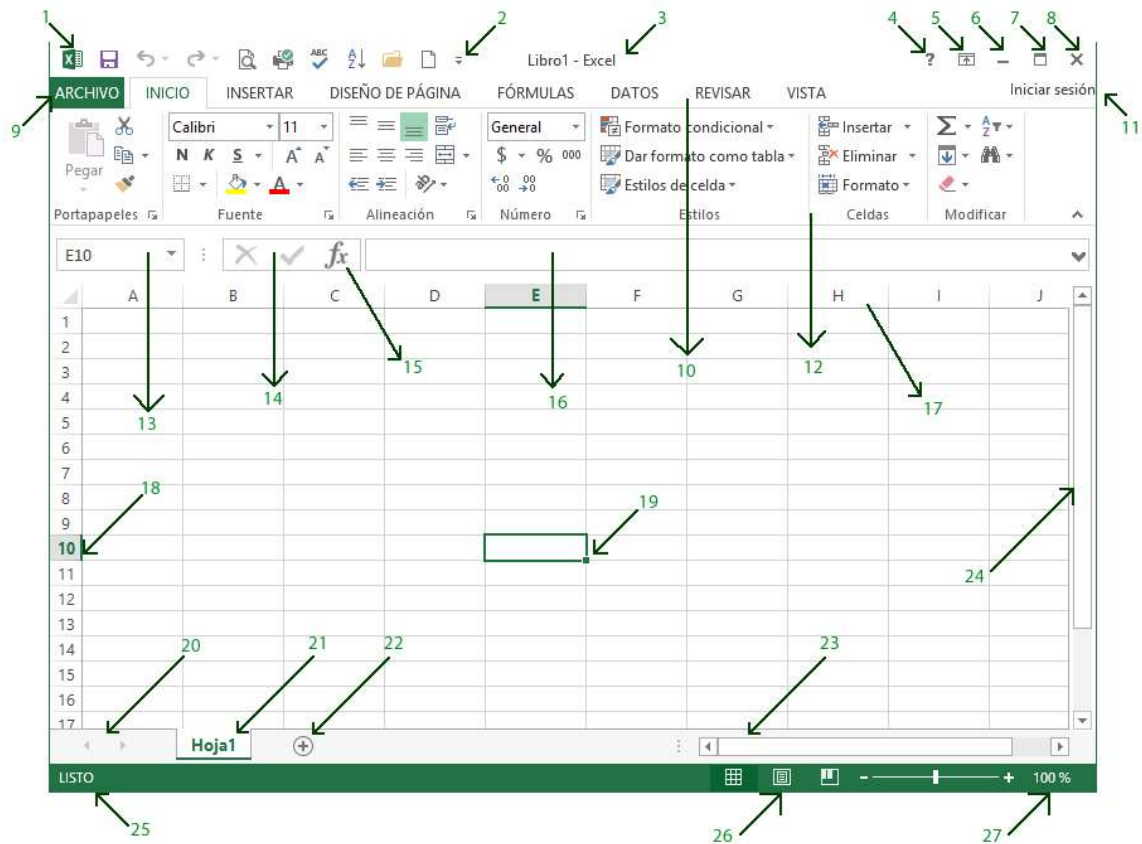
1 2 3 4 5 6 7 8

Libro1 - Excel

ARCHIVO INICIO INSERTAR DISEÑO DE PÁGINA FÓRMULAS DATOS REVISAR VISTA Iniciar sesión

9 11

Pegar Calibri 11 N K S A A General $ % 000 Formato condicional Dar formato como tabla Estilos de celda Insertar Eliminar Formato

Portapapeles Fuente Alineación Número Estilos Celdas Modificar

E10 $f_x$

A B C D E F G H I J

1 2 3 4 5 6 7 8 9 10 11 12 13 14 15 16 17

13 14 15 16 10 12 17

18 19 24

20 21 22 23

Hoja1

LISTO 100 %

25 26 27